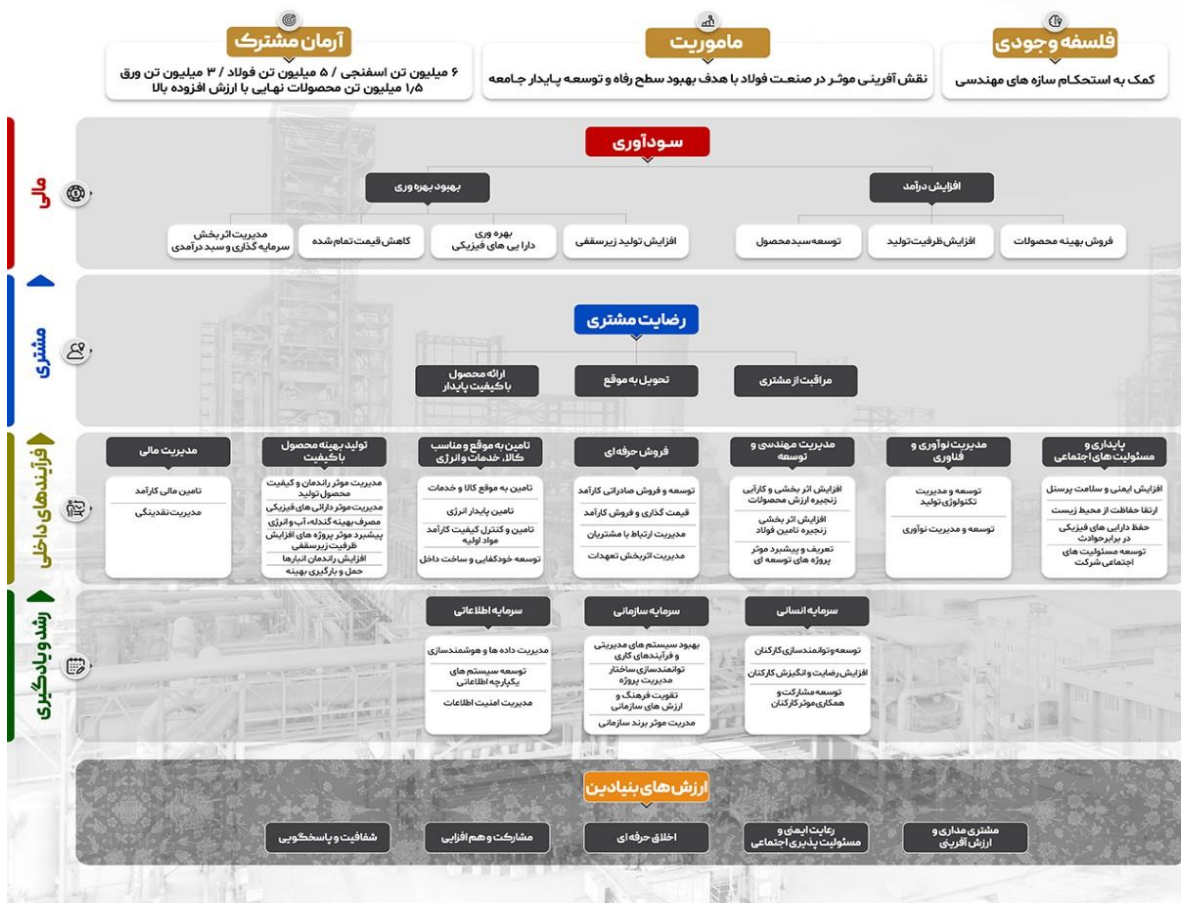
فلسفه وجودی
کمک به استحکام سازه های مهندسی

ماموریت
نقش آفرینی موثر در صنعت فولاد با هدف بهبود سطح رفاه و توسعه پایدار جامعه

آرمان مشترک
۶ میلیون تن اسفنجی / ۵ میلیون تن فولاد / ۳ میلیون تن ورق
۱/۵ میلیون تن محصولات نهایی با ارزش افزوده بالا

مالی

سودآوری

افزایش درآمد
فروش بهینه محصولات
افزایش ظرفیت تولید
توسعه سبد محصول

بهبود بهره وری
افزایش تولید زیرسقفی
بهره وری دارایی های فیزیکی
کاهش قیمت تمام شده
مدیریت اثربخش سرمایه گذاری و سبد درآمدی

مشتری

رضایت مشتری
مراقبت از مشتری
تحویل به موقع
ارائه محصول باکیفیت پایدار

فرآیندهای داخلی

پایداری و مسئولیت های اجتماعی
افزایش ایمنی و سلامت پرسنل
ارتقا حفاظت از محیط زیست
حفظ دارایی های فیزیکی در برابر حوادث
توسعه مسئولیت های اجتماعی شرکت

مدیریت نوآوری و فناوری
توسعه و مدیریت تکنولوژی تولید
توسعه و مدیریت نوآوری

مدیریت مهندسی و توسعه
افزایش اثر بخشی و کارآیی زنجیره ارزش محصولات
افزایش اثر بخشی زنجیره تامین فولاد
تعریف و پیشبرد موثر پروژه های توسعه ای

فروش حرفه ای
توسعه و فروش صادراتی کارآمد
قیمت گذاری و فروش کارآمد
مدیریت ارتباط با مشتریان
مدیریت اثربخش تعهدات

تامین به موقع و مناسب کالا، خدمات و انرژی
تامین به موقع کالا و خدمات
تامین پایدار انرژی
تامین و کنترل کیفیت کارآمد مواد اولیه
توسعه خودکفایی و ساخت داخل

تولید بهینه محصول باکیفیت
مدیریت موثر راندمان و کیفیت محصول تولید
مدیریت موثر دارائی های فیزیکی
مصرف بهینه گندله، آب و انرژی
پیشبرد موثر پروژه های افزایش ظرفیت زیرسقفی
افزایش راندمان انبارها
حمل و بارگیری بهینه

مدیریت مالی
تامین مالی کارآمد
مدیریت نقدینگی

رشد و یادگیری

سرمایه انسانی
توسعه و توانمندسازی کارکنان
افزایش رضایت و انگیزش کارکنان
توسعه مشارکت و همکاری موثر کارکنان

سرمایه سازمانی
بهبود سیستم های مدیریتی و فرآیندهای کاری
توانمندسازی ساختار مدیریت پروژه
تقویت فرهنگ و ارزش های سازمانی
مدیریت موثر برند سازمانی

سرمایه اطلاعاتی
مدیریت داده ها و هوشمندسازی
توسعه سیستم های یکپارچه اطلاعاتی
مدیریت امنیت اطلاعات

ارزش های بنیادین
مشتری مداری و ارزش آفرینی
رعایت ایمنی و مسئولیت پذیری اجتماعی
اخلاق حرفه ای
مشارکت و هم افزایی
شفافیت و پاسخگویی